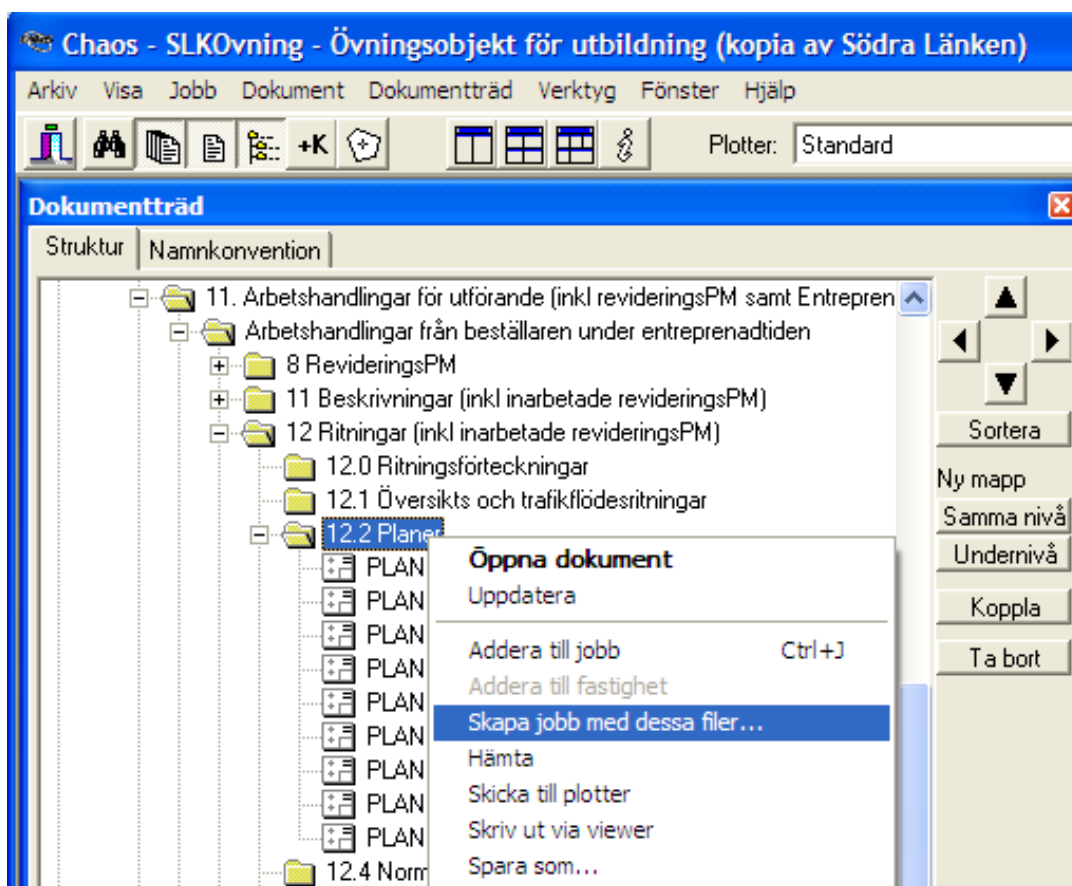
Chaos - SLKOvning - Övningsobjekt för utbildning (kopia av Södra Länken)

Arkiv Visa Jobb Dokument Dokumentträd Verktyg Fönster Hjälp

+K

Plotter: Standard

Dokumentträd

Struktur Namnkonvention

11. Arbetshandlingar för utförande (inkl revideringsPM samt Entrepren

Arbetshandlingar från beställaren under entreprenadtiden

8 RevideringsPM

11 Beskrivningar (inkl inarbetade revideringsPM)

12 Ritningar (inkl inarbetade revideringsPM)

12.0 Ritningsförteckningar

12.1 Översikts och trafikflödesritningar

12.2 Planer

PLAN
PLAN
PLAN
PLAN
PLAN
PLAN
PLAN
PLAN
PLAN

12.4 Norm

Öppna dokument
Uppdatera
Addera till jobb Ctrl+J
Addera till fastighet
Skapa jobb med dessa filer...
Hämta
Skicka till plotter
Skriv ut via viewer
Spara som...

Sortera
Ny mapp
Samma nivå
Undernivå
Koppla
Ta bort